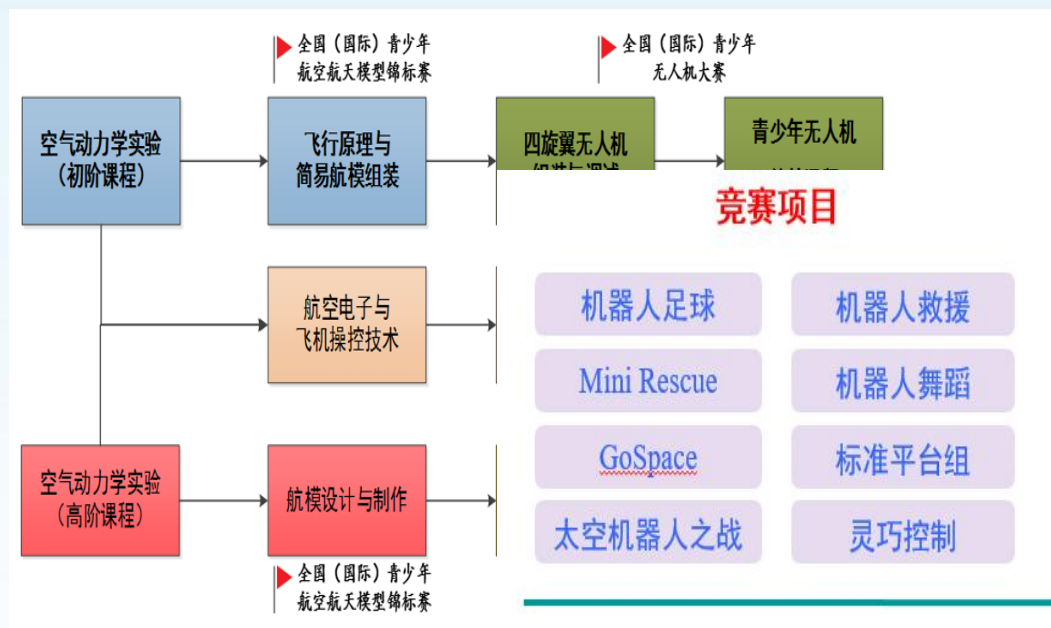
全国（国际）青少年航空航天模型锦标赛

全国（国际）青少年无人机大赛

空气动力学实验（初阶课程）

飞行原理与简易航模组装

四旋翼无人机 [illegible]

青少年无人机 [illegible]

竞赛项目

航空电子与飞机操控技术

| 机器人足球 | 机器人救援 |
|---|---|
| Mini Rescue | 机器人舞蹈 |
| GoSpace | 标准平台组 |
| 太空机器人之战 | 灵巧控制 |

空气动力学实验（高阶课程）

航模设计与制作

全国（国际）青少年航空航天模型锦标赛